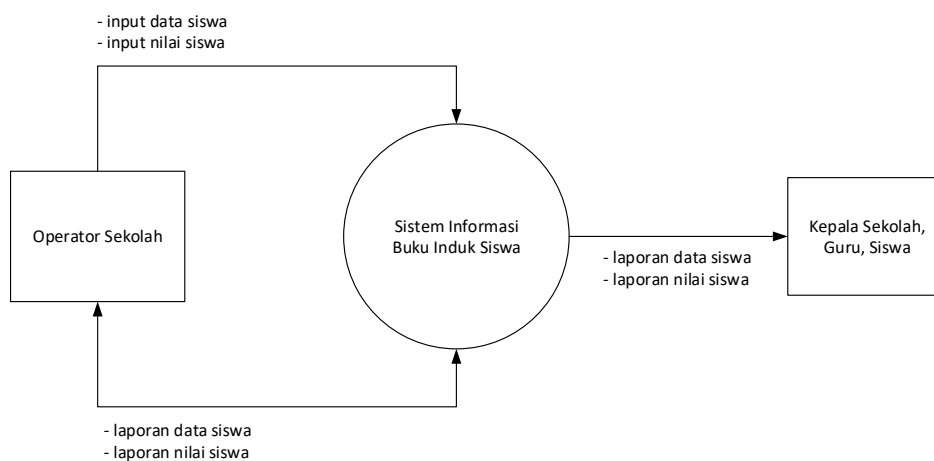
- input data siswa
- input nilai siswa

Operator Sekolah

Sistem Informasi Buku Induk Siswa

Kepala Sekolah, Guru, Siswa

- laporan data siswa
- laporan nilai siswa

- laporan data siswa
- laporan nilai siswa